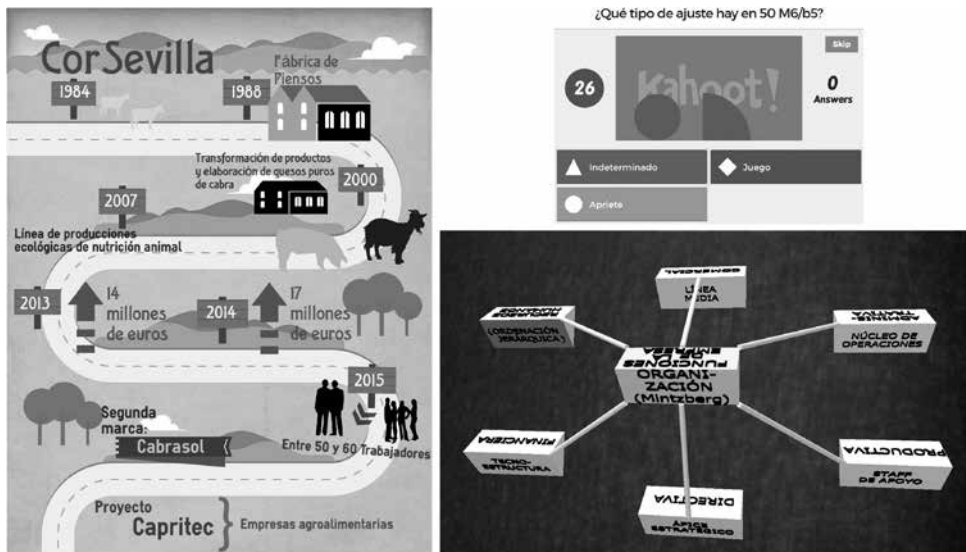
CorSevilla

1984

1988

Fábrica de Piensos

Transformación de productos y elaboración de quesos puros de cabra

2000

2007

Línea de producciones ecológicas de nutrición animal

2013

14 millones de euros

2014

17 millones de euros

2015

Segunda marca: Cabrasol

Entre 50 y 60 Trabajadores

Proyecto Capritec

Empresas agroalimentarias

¿Qué tipo de ajuste hay en 50 M6/b5?

Skip

26

Kahoot!

0 Answers

Indeterminado

Juego

Aprieto

LÍNEA MEDIA

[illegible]

NÚCLEO DE OPERACIONES

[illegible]

(ORDENACIÓN JERÁRQUICA)

FUNCIONES DE LA EMPRESA

ORGANIZACIÓN (Mintzberg)

FINANCIERA

TECNO-ESTRUCTURA

PRODUCTIVA

STAFF DE APOYO

DIRECTIVA

ÁPICE ESTRATÉGICO